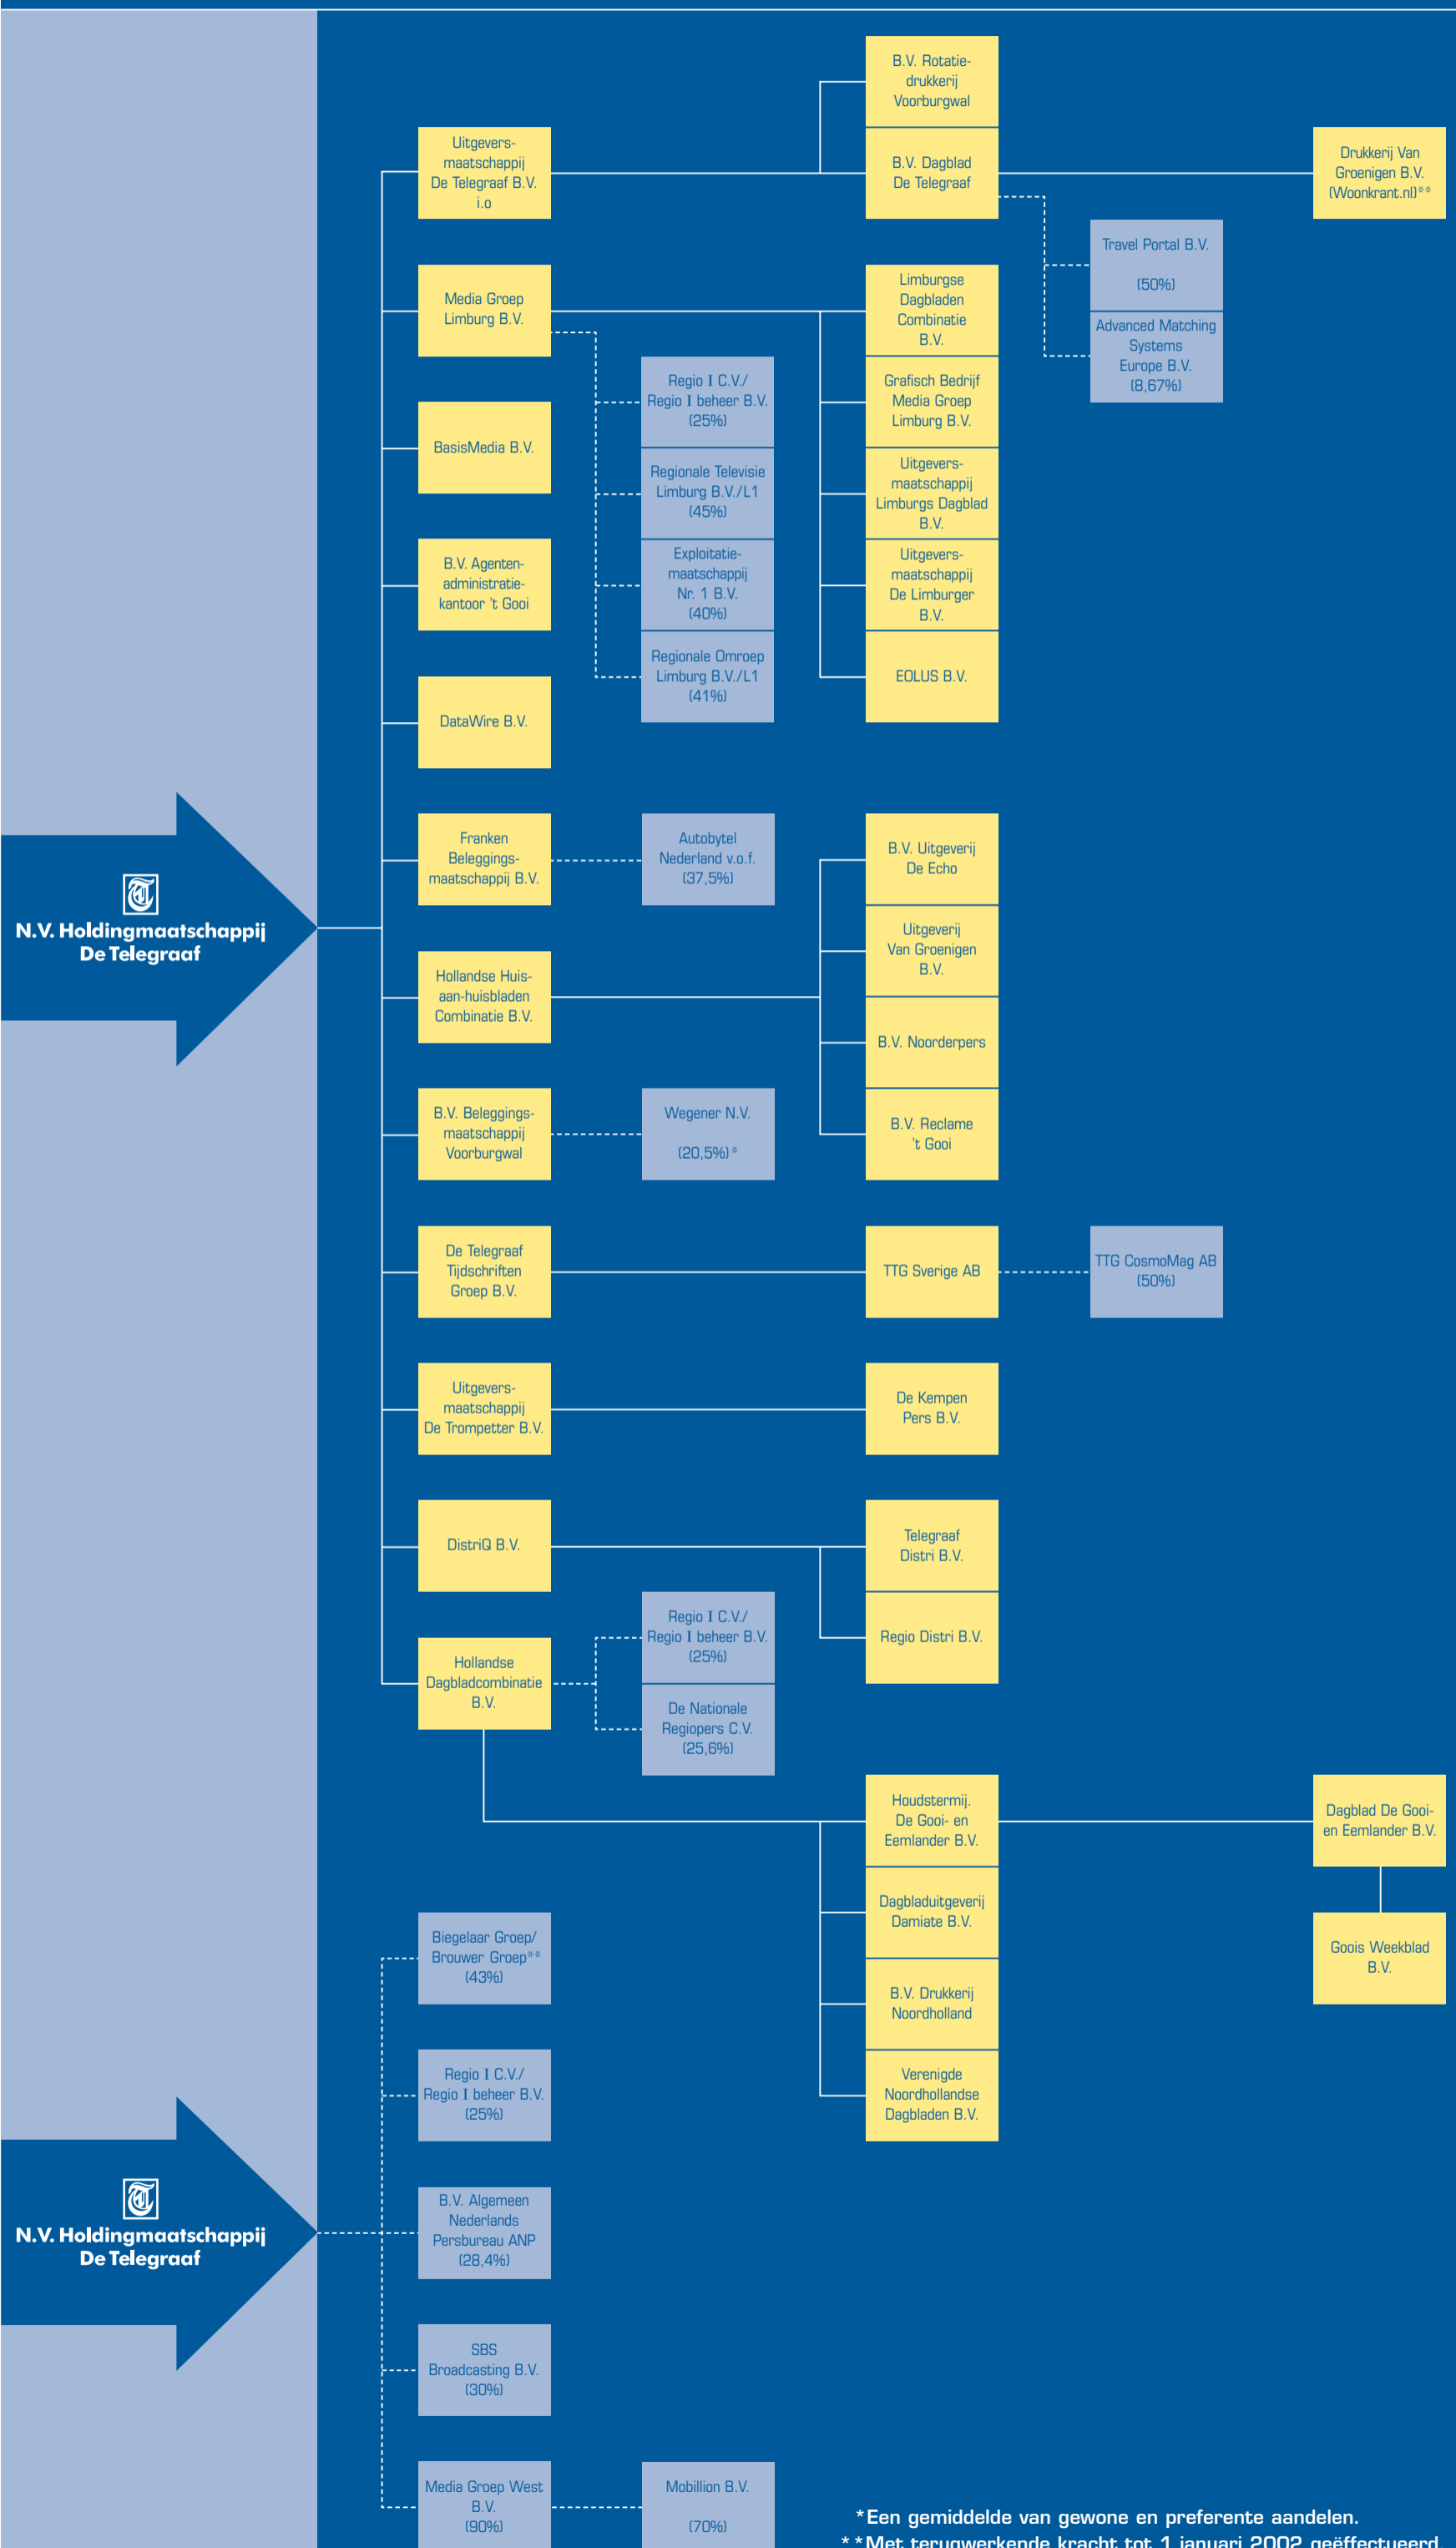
B.V. Rotatiedrukkerij Voorburgwal

Uitgeversmaatschappij De Telegraaf B.V. i.o

B.V. Dagblad De Telegraaf

Drukkerij Van Groenigen B.V. (Woonkrant.nl)**

Travel Portal B.V. (50%)

Advanced Matching Systems Europe B.V. (8,67%)

Media Groep Limburg B.V.

Limburgse Dagbladen Combinatie B.V.

Regio I C.V./ Regio I beheer B.V. (25%)

Grafisch Bedrijf Media Groep Limburg B.V.

BasisMedia B.V.

Regionale Televisie Limburg B.V./L1 (45%)

Uitgeversmaatschappij Limburgs Dagblad B.V.

B.V. Agentenadministratiekantoor 't Gooi

Exploitatiemaatschappij Nr. 1 B.V. (40%)

Uitgeversmaatschappij De Limburger B.V.

Regionale Omroep Limburg B.V./L1 (41%)

EOLUS B.V.

DataWire B.V.

Franken Beleggingsmaatschappij B.V.

Autobytel Nederland v.o.f. (37,5%)

B.V. Uitgeverij De Echo

N.V. Holdingmaatschappij De Telegraaf

Hollandse Huis-aan-huisbladen Combinatie B.V.

Uitgeverij Van Groenigen B.V.

B.V. Noorderpers

B.V. Beleggingsmaatschappij Voorburgwal

Wegener N.V. (20,5%)*

B.V. Reclame 't Gooi

De Telegraaf Tijdschriften Groep B.V.

TTG Sverige AB

TTG CosmoMag AB (50%)

Uitgeversmaatschappij De Trompetter B.V.

De Kempen Pers B.V.

DistriQ B.V.

Telegraaf Distri B.V.

Regio I C.V./ Regio I beheer B.V. (25%)

Regio Distri B.V.

Hollandse Dagbladcombinatie B.V.

De Nationale Regiopers C.V. (25,6%)

Houdstermij. De Gooi- en Eemlander B.V.

Dagblad De Gooi- en Eemlander B.V.

Dagbladuitgeverij Damiate B.V.

Biegelaar Groep/ Brouwer Groep** (43%)

Goois Weekblad B.V.

B.V. Drukkerij Noordholland

Regio I C.V./ Regio I beheer B.V. (25%)

Verenigde Noordhollandse Dagbladen B.V.

N.V. Holdingmaatschappij De Telegraaf

B.V. Algemeen Nederlands Persbureau ANP (28,4%)

SBS Broadcasting B.V. (30%)

Media Groep West B.V. (90%)

Mobillion B.V. (70%)

*Een gemiddelde van gewone en preferente aandelen.
**Met terugwerkende kracht tot 1 januari 2002 geëffectueerd